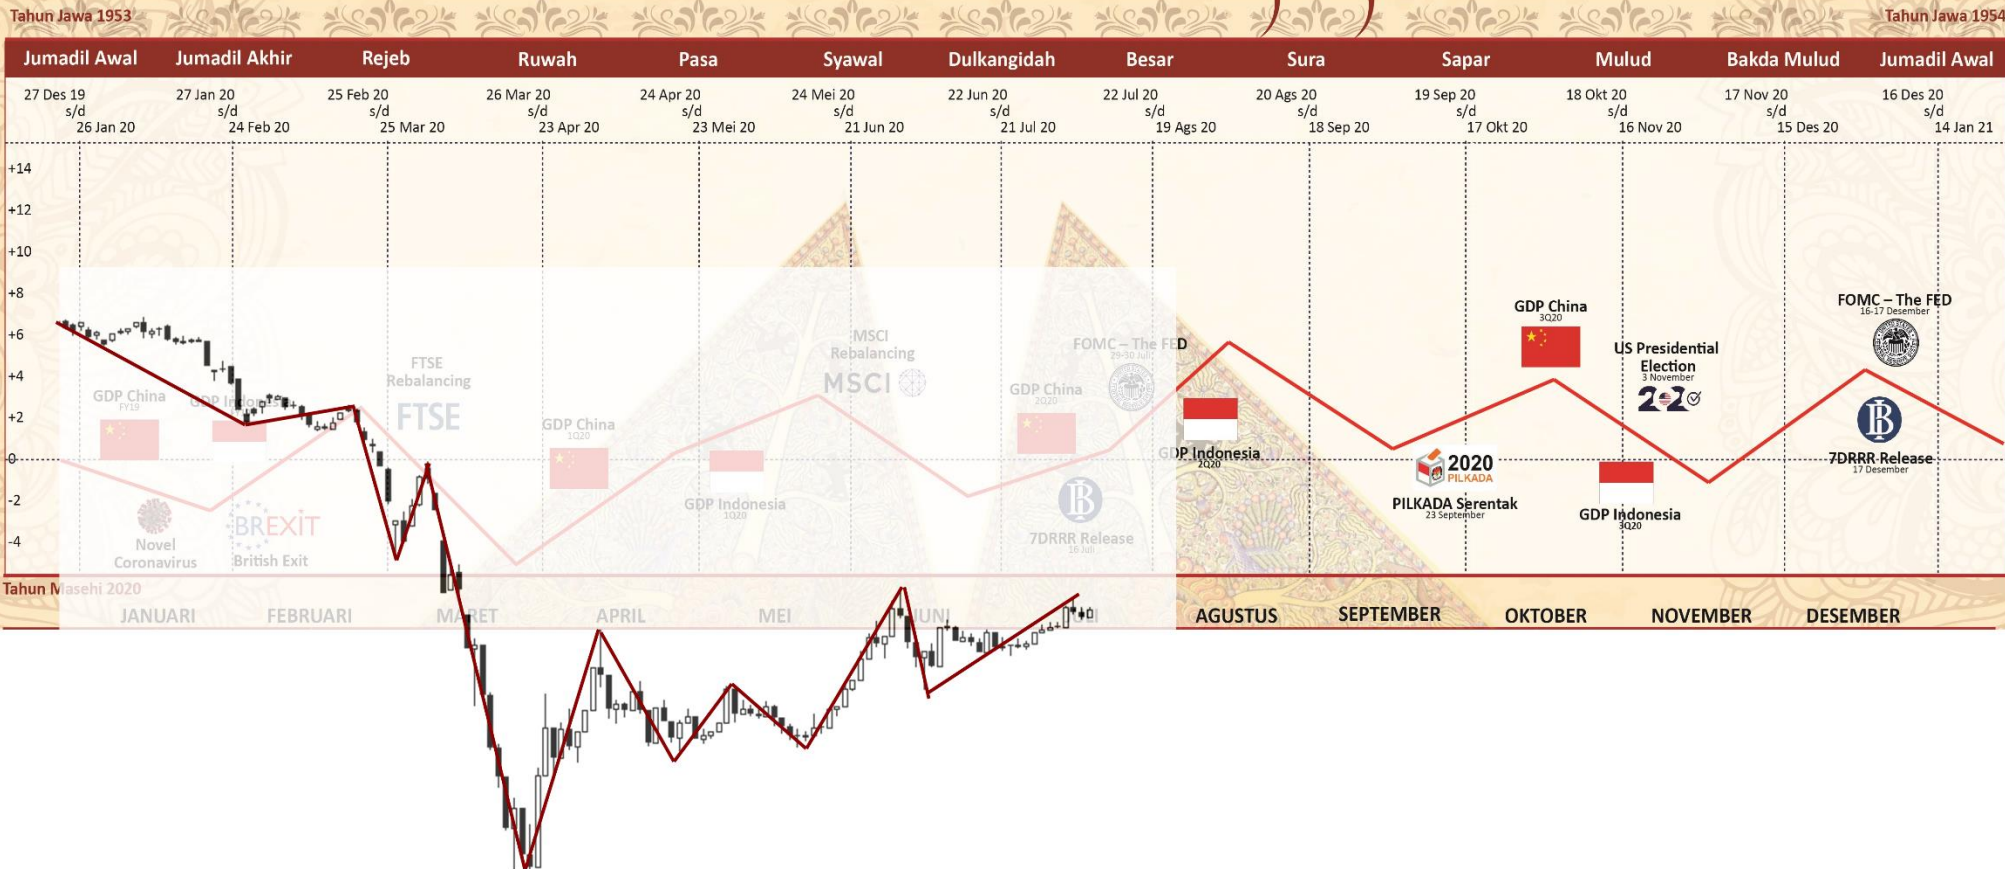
Tahun Jawa 1953

Tahun Jawa 1954

| Jumadil Awal | Jumadil Akhir | Rejeb | Ruwah | Pasa | Syawal | Dulkangidah | Besar | Sura | Sapar | Mulud | Bakda Mulud | Jumadil Awal |
|---|---|---|---|---|---|---|---|---|---|---|---|---|
| 27 Des 19 s/d 26 Jan 20 | 27 Jan 20 s/d 24 Feb 20 | 25 Feb 20 s/d 25 Mar 20 | 26 Mar 20 s/d 23 Apr 20 | 24 Apr 20 s/d 23 Mei 20 | 24 Mei 20 s/d 21 Jun 20 | 22 Jun 20 s/d 21 Jul 20 | 22 Jul 20 s/d 19 Ags 20 | 20 Ags 20 s/d 18 Sep 20 | 19 Sep 20 s/d 17 Okt 20 | 18 Okt 20 s/d 16 Nov 20 | 17 Nov 20 s/d 15 Des 20 | 16 Des 20 s/d 14 Jan 21 |

+14
+12
+10
+8
+6
+4
+2
0
-2
-4

GDP China FY19
GDP Indonesia
Novel Coronavirus
BREXIT British Exit
FTSE Rebalancing FTSE
GDP China 1Q20
GDP Indonesia 1Q20
MSCI Rebalancing MSCI
GDP China 2Q20
FOMC – The FED 29-30 Juli
7DRRR Release 16 Juli
GDP Indonesia 2Q20
2020 PILKADA
PILKADA Serentak 23 September
GDP China 3Q20
US Presidential Election 3 November
2020
GDP Indonesia 3Q20
FOMC – The FED 16-17 Desember
7DRRR Release 17 Desember

Tahun Masehi 2020
JANUARI FEBRUARI MARET APRIL MEI JUNI JULI AGUSTUS SEPTEMBER OKTOBER NOVEMBER DESEMBER